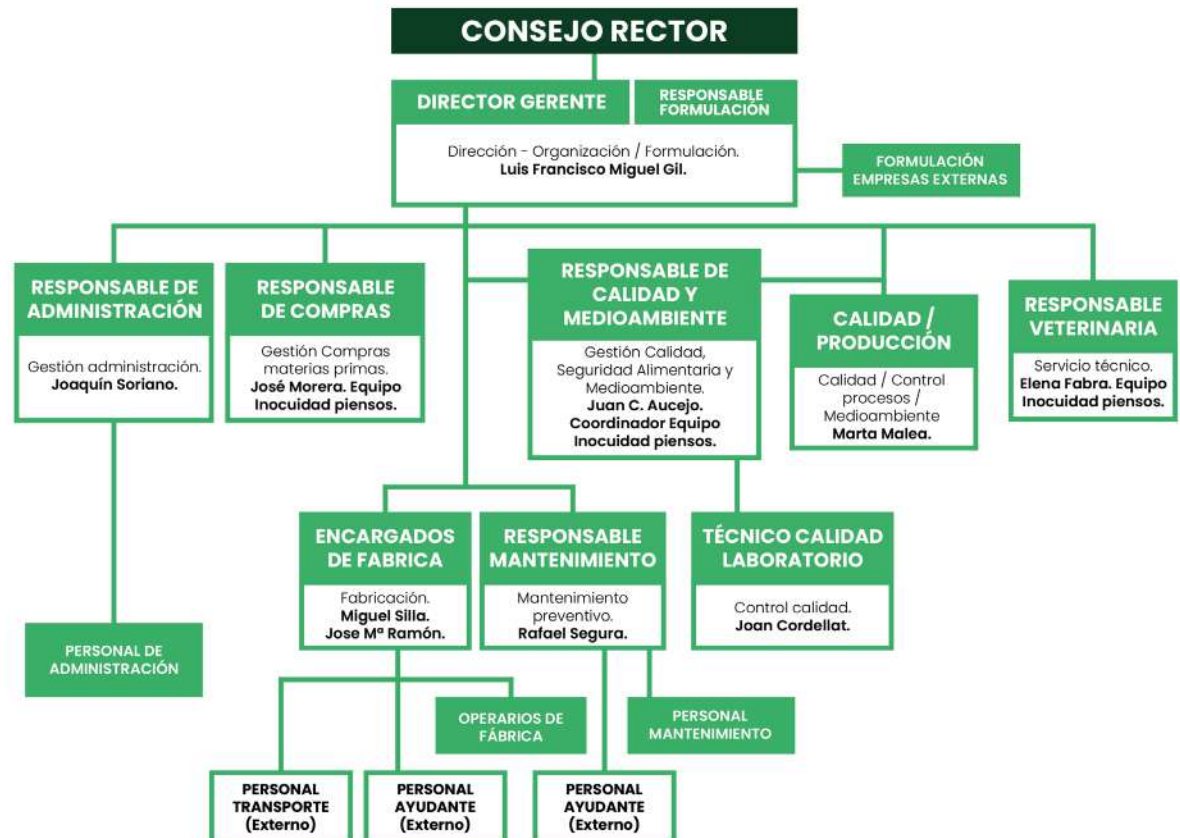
CONSEJO RECTOR

DIRECTOR GERENTE

RESPONSABLE FORMULACIÓN

Dirección - Organización / Formulación.
**Luis Francisco Miguel Gil.**

FORMULACIÓN EMPRESAS EXTERNAS

RESPONSABLE DE ADMINISTRACIÓN

Gestión administración.
**Joaquín Soriano.**

RESPONSABLE DE COMPRAS

Gestión Compras materias primas.
**José Morera. Equipo Inocuidad piensos.**

RESPONSABLE DE CALIDAD Y MEDIOAMBIENTE

Gestión Calidad, Seguridad Alimentaria y Medioambiente.
**Juan C. Aucejo. Coordinador Equipo Inocuidad piensos.**

CALIDAD / PRODUCCIÓN

Calidad / Control procesos / Medioambiente
**Marta Malea.**

RESPONSABLE VETERINARIA

Servicio técnico.
**Elena Fabra. Equipo Inocuidad piensos.**

ENCARGADOS DE FABRICA

Fabricación.
**Miguel Silla. Jose Mª Ramón.**

RESPONSABLE MANTENIMIENTO

Mantenimiento preventivo.
**Rafael Segura.**

TÉCNICO CALIDAD LABORATORIO

Control calidad.
**Joan Cordellat.**

PERSONAL DE ADMINISTRACIÓN

OPERARIOS DE FÁBRICA

PERSONAL MANTENIMIENTO

PERSONAL TRANSPORTE (Externo)

PERSONAL AYUDANTE (Externo)

PERSONAL AYUDANTE (Externo)